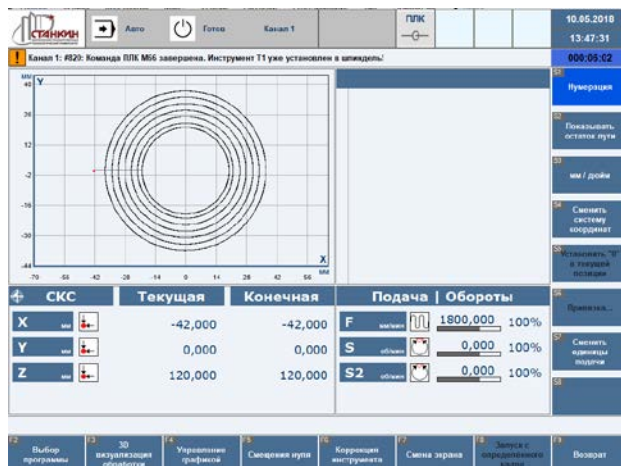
СТАНКИН

Авто

Готов

Канал 1

ПЛК

10.05.2018
13:47:31

Канал 1: #820: Команда ПЛК М66 завершена. Инструмент Т1 уже установлен в шпиндель!

000:05:02

мм
40 Y

26

12

-2

-16

-30

-44

-70 -56 -42 -28 -14 0 14 28 42 56 мм

X

S1
Нумерация

S2
Показывать остаток пути

S3
мм / дюйм

S4
Сменить систему координат

S5
Установить "0" в текущей позиции

S6
Привязка...

S7
Сменить единицы подачи

S8

| СКС | Текущая | Конечная |
|---|---|---|
| X мм | -42,000 | -42,000 |
| Y мм | 0,000 | 0,000 |
| Z мм | 120,000 | 120,000 |

| Подача \| Обороты | | |
|---|---|---|
| F мм/мин | 1800,000 | 100% |
| S об/мин | 0,000 | 100% |
| S2 об/мин | 0,000 | 100% |

F2 Выбор программы

F3 3D визуализация обработки

F4 Управление графикой

F5 Смещения нуля

F6 Коррекция инструмента

F7 Смена экрана

F8 Запуск с определенного кадра

F9 Возврат